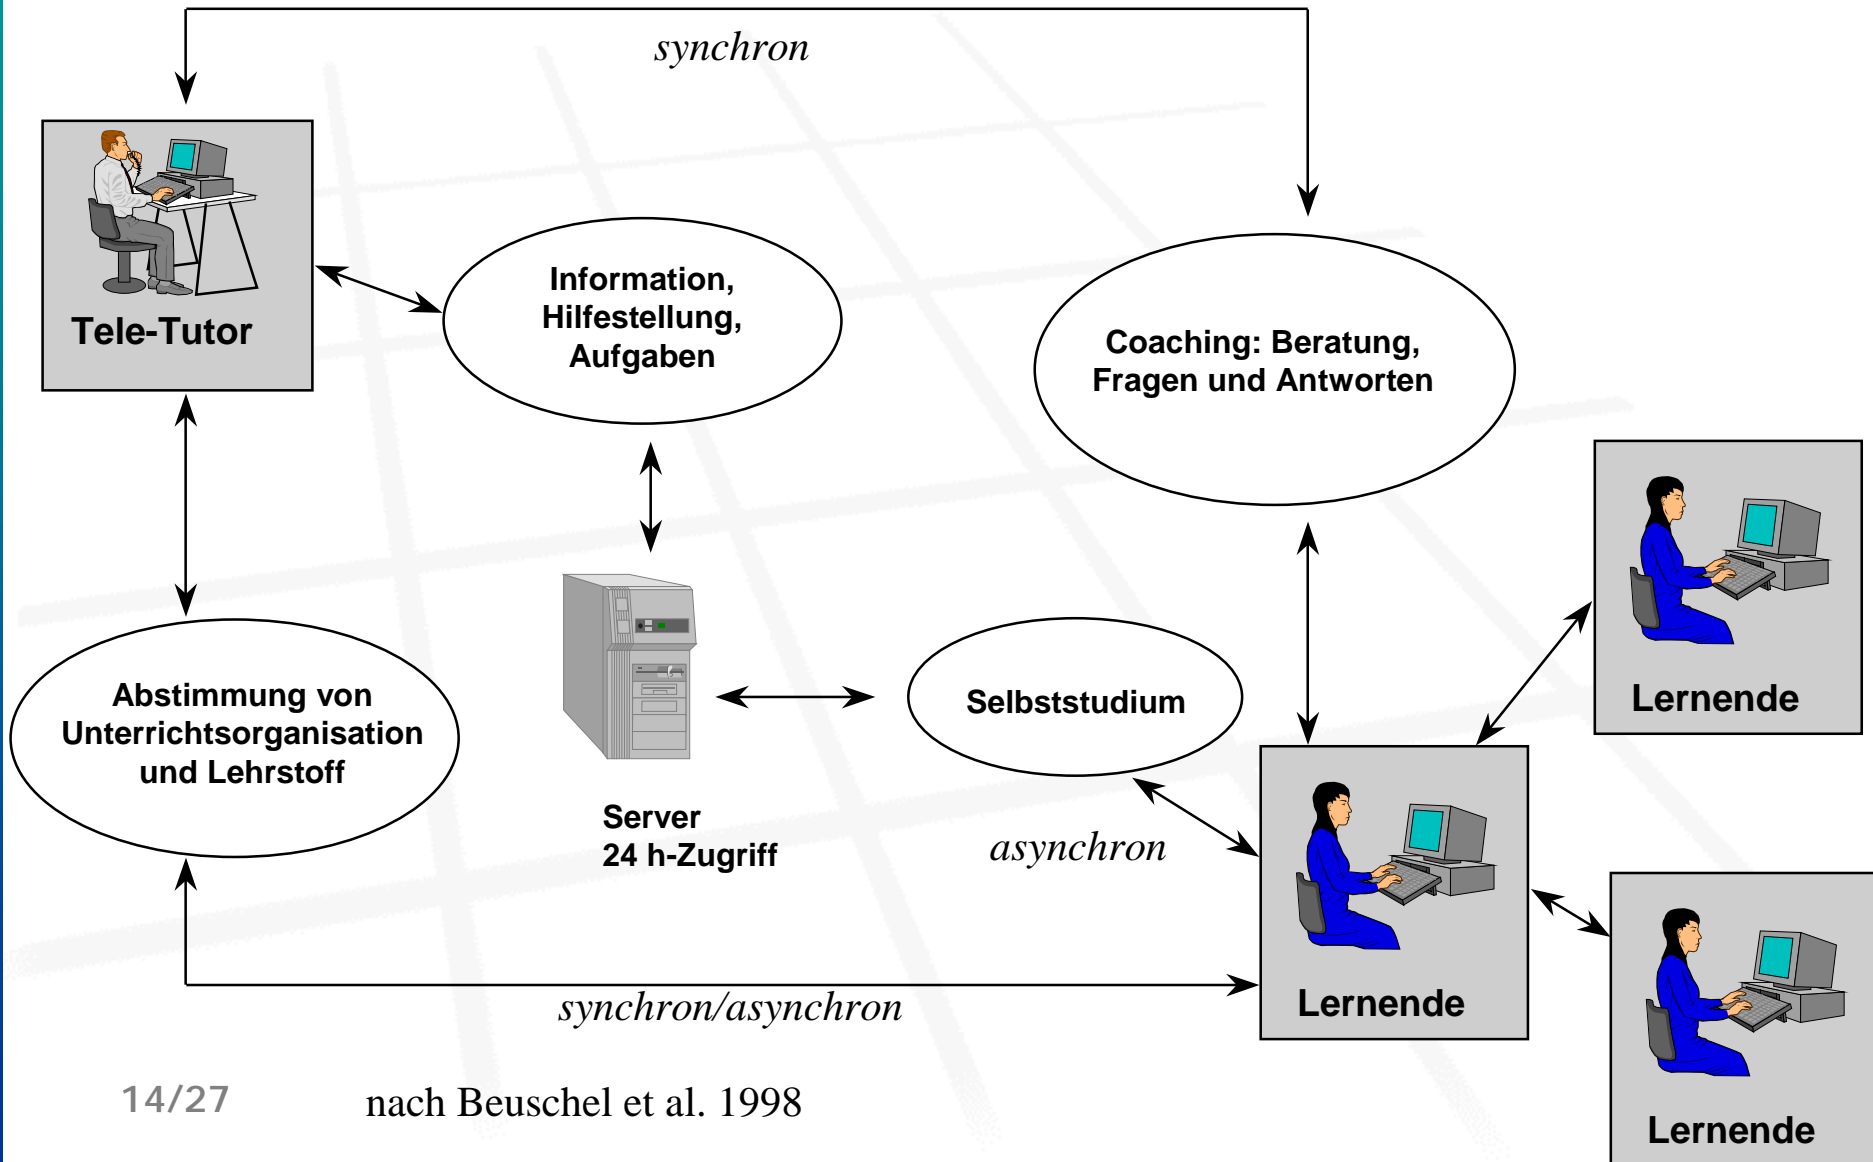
synchron

Tele-Tutor

Information, Hilfestellung, Aufgaben

Coaching: Beratung, Fragen und Antworten

Lernende

Abstimmung von Unterrichtsorganisation und Lehrstoff

Selbststudium

Server
24 h-Zugriff

asynchron

Lernende

Lernende

synchron/asynchron

14/27

nach Beuschel et al. 1998